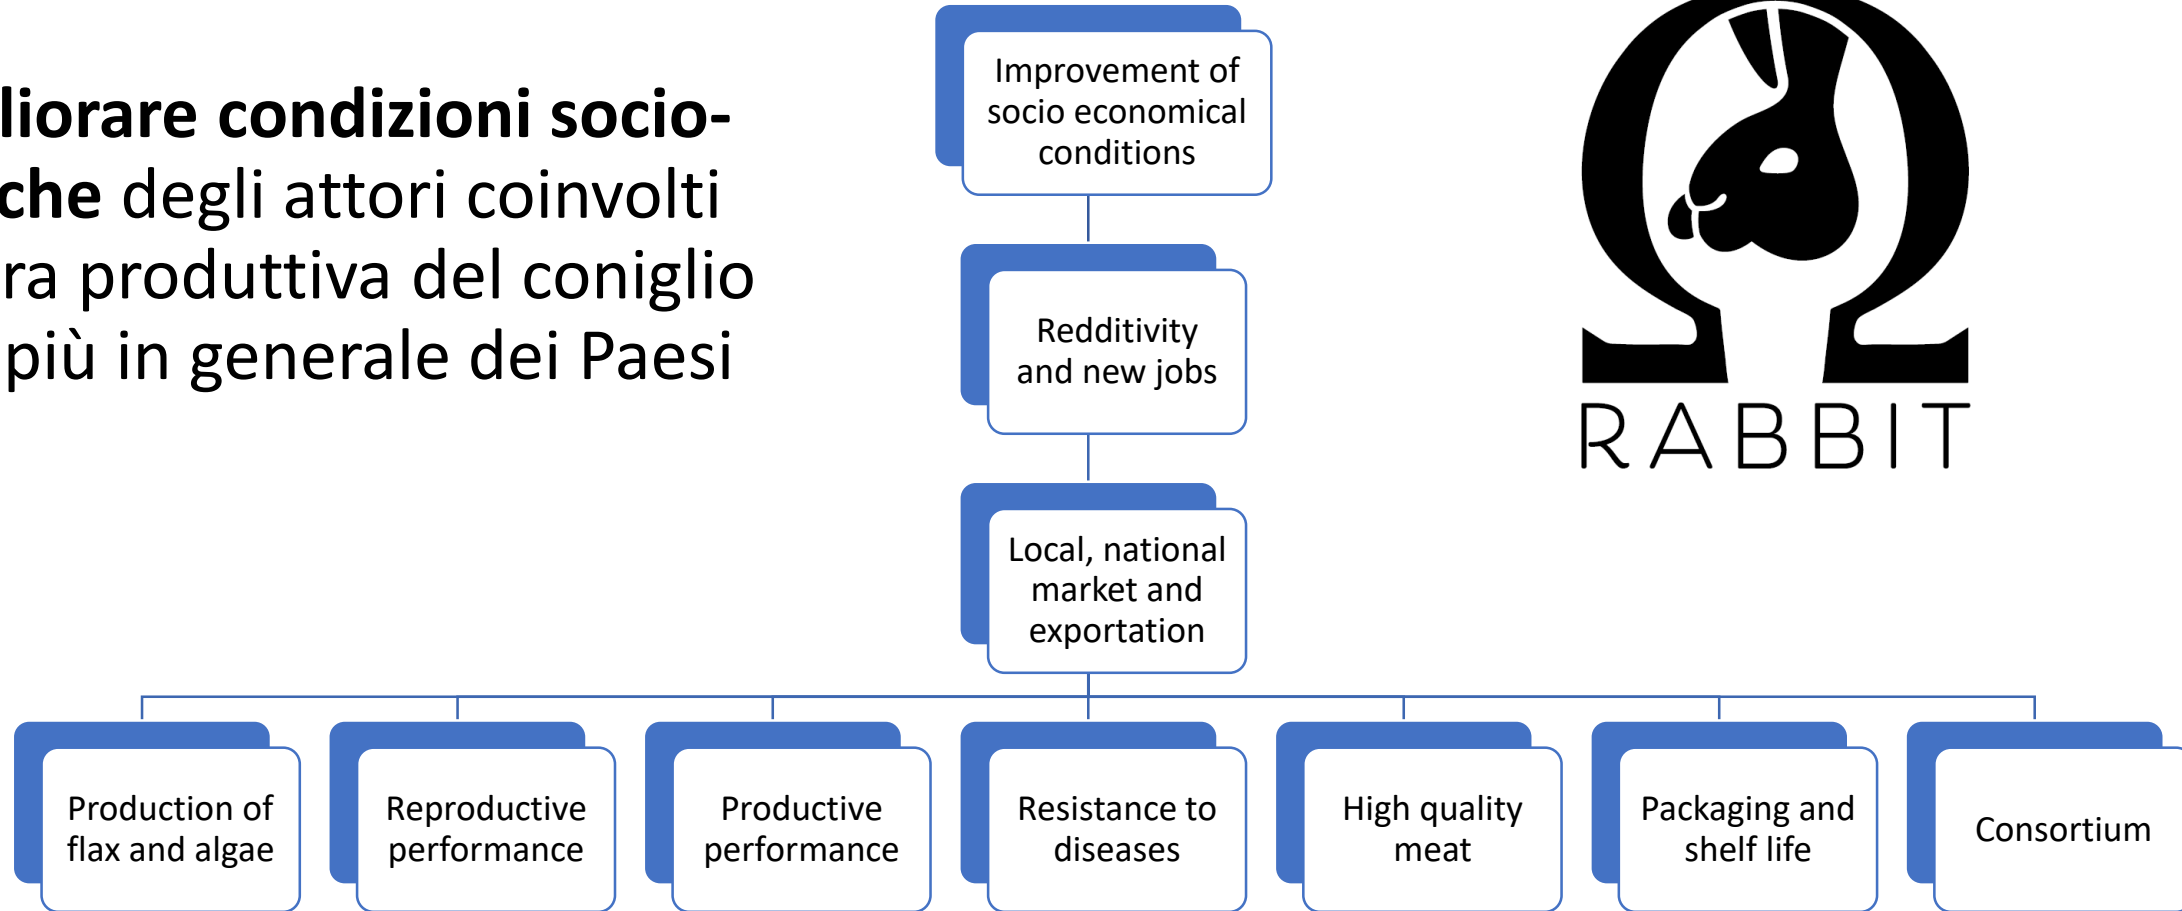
**liorare condizioni socio-che** degli attori coinvolti ra produttiva del coniglio più in generale dei Paesi

Improvement of socio economical conditions

Reddititivity and new jobs

Local, national market and exportation

Production of flax and algae

Reproductive performance

Productive performance

Resistance to diseases

High quality meat

Packaging and shelf life

Consortium

RABBIT